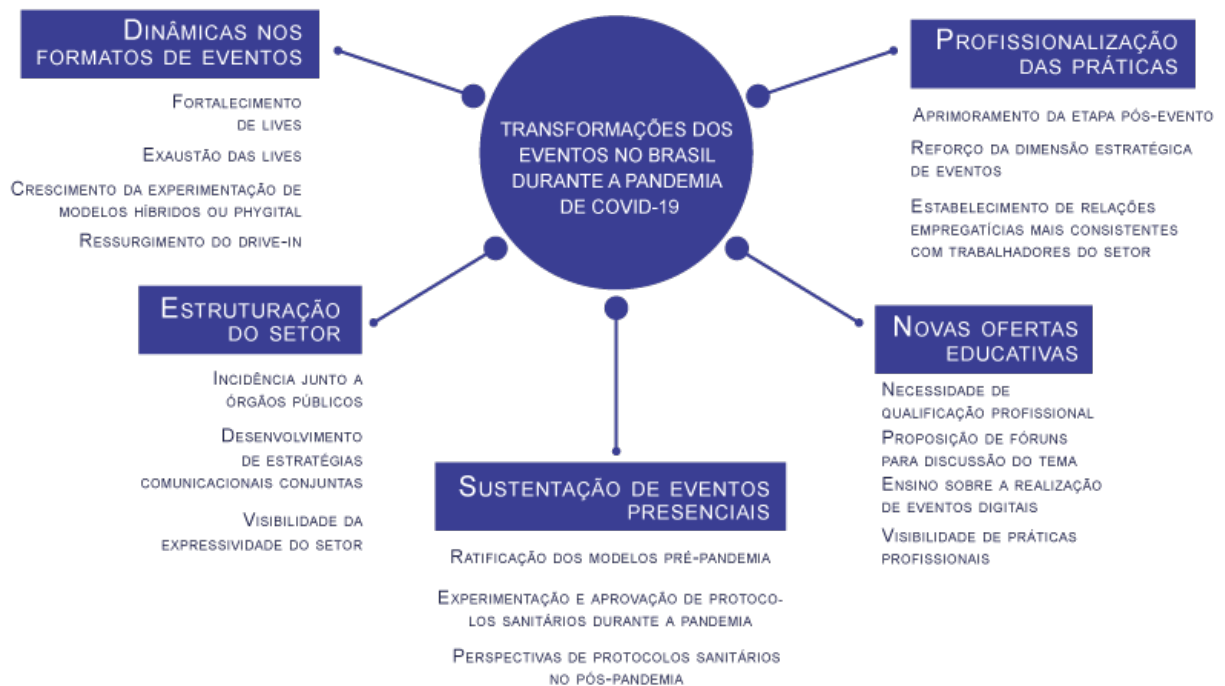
Transformações dos eventos no Brasil durante a pandemia de COVID-19

Dinâmicas nos formatos de eventos

Fortalecimento de lives

Exaustão das lives

Crescimento da experimentação de modelos híbridos ou phygital

Ressurgimento do drive-in

Profissionalização das práticas

Aprimoramento da etapa pós-evento

Reforço da dimensão estratégica de eventos

Estabelecimento de relações empregatícias mais consistentes com trabalhadores do setor

Estruturação do setor

Incidência junto a órgãos públicos

Desenvolvimento de estratégias comunicacionais conjuntas

Visibilidade da expressividade do setor

Novas ofertas educativas

Necessidade de qualificação profissional

Proposição de fóruns para discussão do tema

Ensino sobre a realização de eventos digitais

Visibilidade de práticas profissionais

Sustentação de eventos presenciais

Ratificação dos modelos pré-pandemia

Experimentação e aprovação de protocolos sanitários durante a pandemia

Perspectivas de protocolos sanitários no pós-pandemia